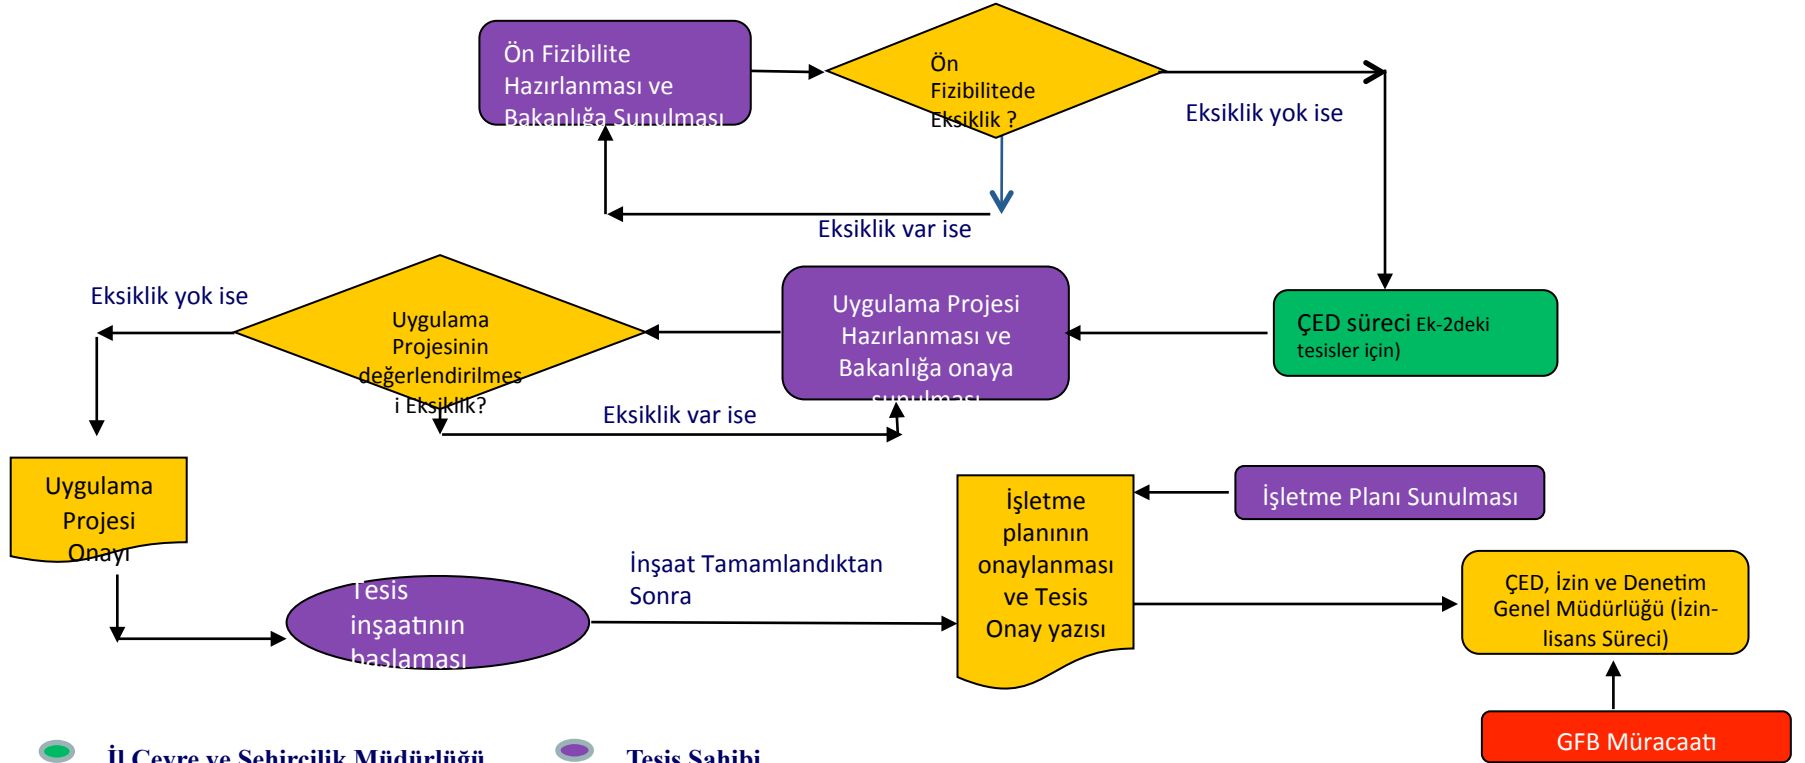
Ön Fizibilite Hazırlanması ve Bakanlığa Sunulması

Ön Fizibilitede Eksiklik ?

Eksiklik yok ise

Eksiklik var ise

Eksiklik yok ise

Uygulama Projesinin değerlendirilmesi Eksiklik?

Uygulama Projesi Hazırlanması ve Bakanlığa onaya sunulması

ÇED süreci Ek-2deki tesisler için)

Eksiklik var ise

Uygulama Projesi Onayı

İşletme planının onaylanması ve Tesis Onay yazısı

İşletme Planı Sunulması

İnşaat Tamamlandıktan Sonra

Tesis inşaatının başlaması

ÇED, İzin ve Denetim Genel Müdürlüğü (İzin-lisans Süreci)

GFB Müracaatı

İl Çevre ve Şehircilik Müdürlüğü

Tesis Sahibi